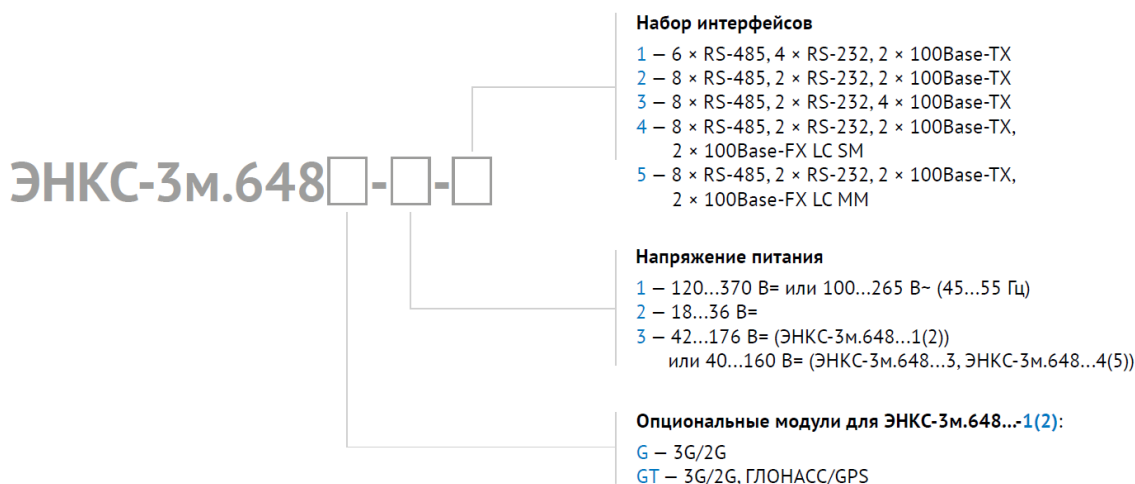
ЭНКС-3м.648□-□-□

Набор интерфейсов

1 – 6 × RS-485, 4 × RS-232, 2 × 100Base-TX
2 – 8 × RS-485, 2 × RS-232, 2 × 100Base-TX
3 – 8 × RS-485, 2 × RS-232, 4 × 100Base-TX
4 – 8 × RS-485, 2 × RS-232, 2 × 100Base-TX, 2 × 100Base-FX LC SM
5 – 8 × RS-485, 2 × RS-232, 2 × 100Base-TX, 2 × 100Base-FX LC MM

Напряжение питания

1 – 120...370 В= или 100...265 В~ (45...55 Гц)
2 – 18...36 В=
3 – 42...176 В= (ЭНКС-3м.648...1(2)) или 40...160 В= (ЭНКС-3м.648...3, ЭНКС-3м.648...4(5))

Опциональные модули для ЭНКС-3м.648...-1(2):

G – 3G/2G
GT – 3G/2G, ГЛОНАСС/GPS